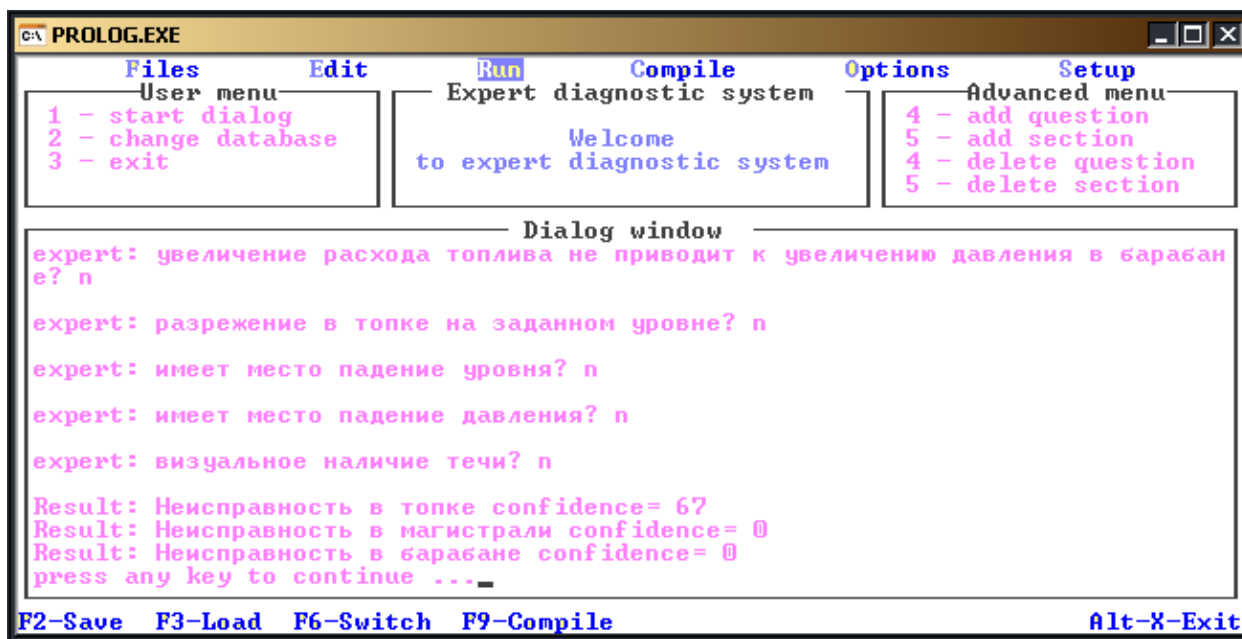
PROLOG.EXE

Files Edit Run Compile Options Setup

User menu
1 - start dialog
2 - change database
3 - exit

Expert diagnostic system
Welcome
to expert diagnostic system

Advanced menu
4 - add question
5 - add section
4 - delete question
5 - delete section

Dialog window
expert: увеличение расхода топлива не приводит к увеличению давления в барабане? n

expert: разрежение в топке на заданном уровне? n

expert: имеет место падение уровня? n

expert: имеет место падение давления? n

expert: визуальное наличие течи? n

Result: Неисправность в топке confidence= 67
Result: Неисправность в магистрали confidence= 0
Result: Неисправность в барабане confidence= 0
press any key to continue ...

F2-Save F3-Load F6-Switch F9-Compile Alt-X-Exit